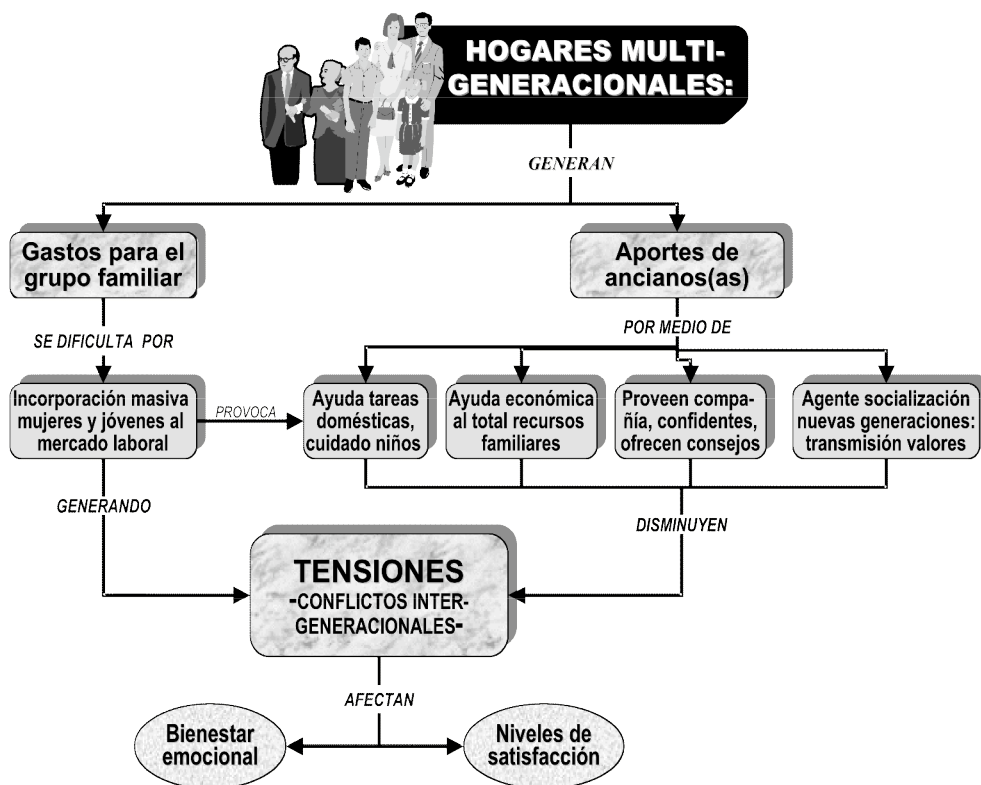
HOGARES MULTI-GENERACIONALES:

GENERAN

Gastos para el grupo familiar

Aportes de ancianos(as)

SE DIFICULTA POR

POR MEDIO DE

Incorporación masiva mujeres y jóvenes al mercado laboral

PROVOCA

Ayuda tareas domésticas, cuidado niños

Ayuda económica al total recursos familiares

Proveen compañía, confidentes, ofrecen consejos

Agente socialización nuevas generaciones: transmisión valores

GENERANDO

DISMINUYEN

TENSIONES
-CONFLICTOS INTER-GENERACIONALES-

AFECTAN

Bienestar emocional

Niveles de satisfacción